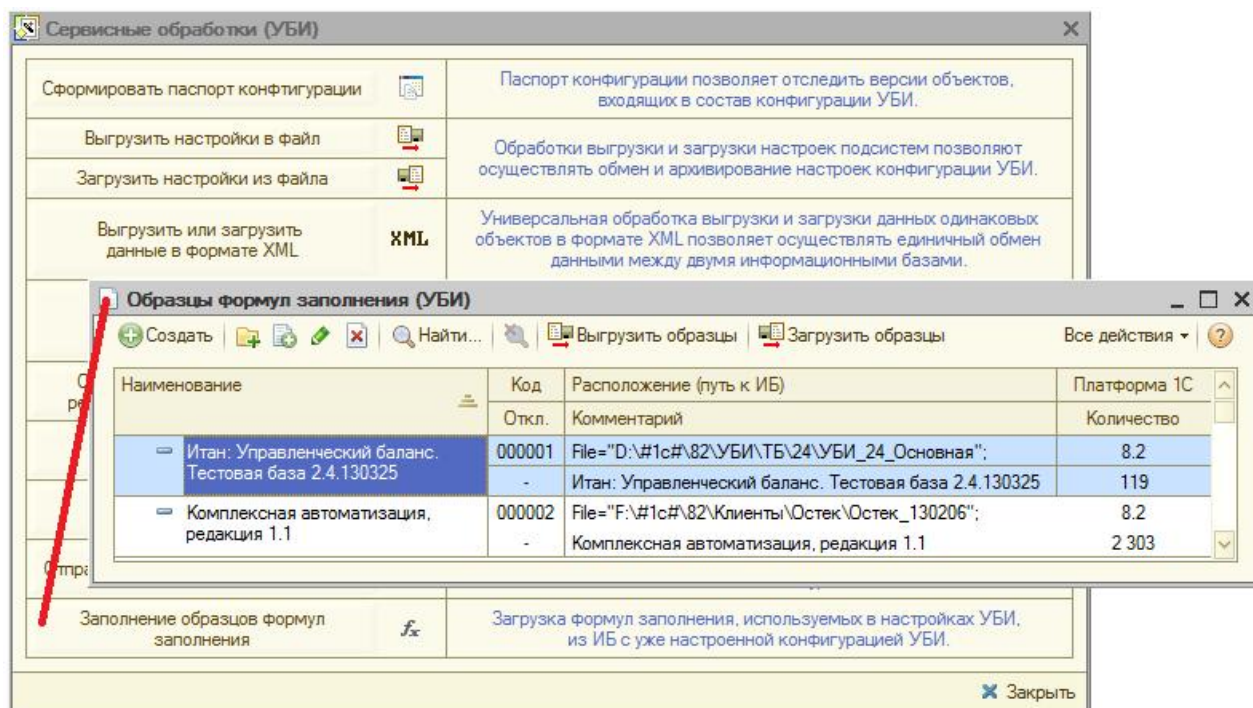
Сервисные обработки (УБИ)

Сформировать паспорт конфигурации

Паспорт конфигурации позволяет отследить версии объектов, входящих в состав конфигурации УБИ.

Выгрузить настройки в файл

Загрузить настройки из файла

Обработки выгрузки и загрузки настроек подсистем позволяют осуществлять обмен и архивирование настроек конфигурации УБИ.

Выгрузить или загрузить данные в формате XML

XML

Универсальная обработка выгрузки и загрузки данных одинаковых объектов в формате XML позволяет осуществлять единичный обмен данными между двумя информационными базами.

Образцы формул заполнения (УБИ)

Создать | Найти... | Выгрузить образцы | Загрузить образцы | Все действия ▾ | ?

| Наименование | Код | Расположение (путь к ИБ) | Платформа 1С |
|---|---|---|---|
| | Откл. | Комментарий | Количество |
| Итан: Управленческий баланс. Тестовая база 2.4.130325 | 000001 | File="D:\#1c#\82\УБИ\ТБ\24\УБИ_24_Основная"; | 8.2 |
| | - | Итан: Управленческий баланс. Тестовая база 2.4.130325 | 119 |
| Комплексная автоматизация, редакция 1.1 | 000002 | File="F:\#1c#\82\Клиенты\Остек\Остек_130206"; | 8.2 |
| | - | Комплексная автоматизация, редакция 1.1 | 2 303 |

Заполнение образцов формул заполнения

$f_x$

Загрузка формул заполнения, используемых в настройках УБИ, из ИБ с уже настроенной конфигурацией УБИ.

Закрыть